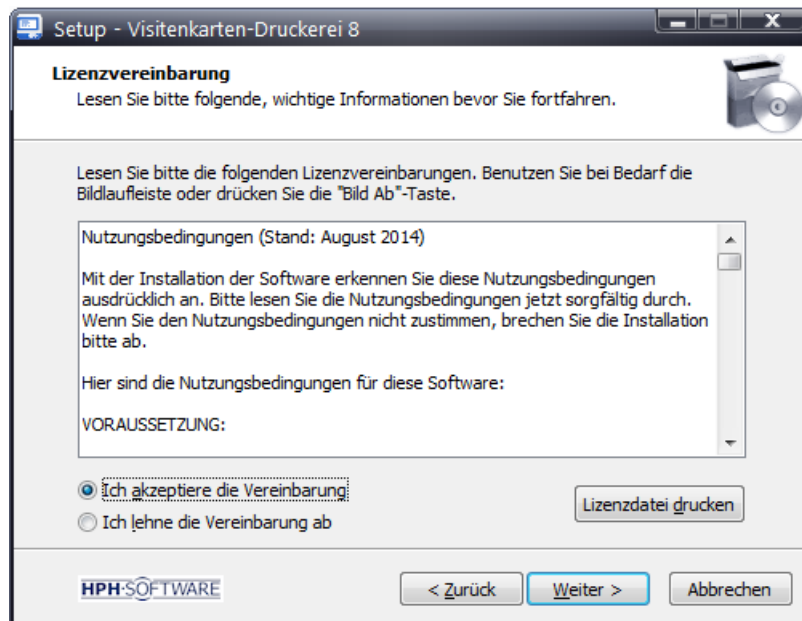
Setup - Visitenkarten-Druckerei 8

Lizenzvereinbarung
Lesen Sie bitte folgende, wichtige Informationen bevor Sie fortfahren.

Lesen Sie bitte die folgenden Lizenzvereinbarungen. Benutzen Sie bei Bedarf die Bildlaufleiste oder drücken Sie die "Bild Ab"-Taste.

Nutzungsbedingungen (Stand: August 2014)

Mit der Installation der Software erkennen Sie diese Nutzungsbedingungen ausdrücklich an. Bitte lesen Sie die Nutzungsbedingungen jetzt sorgfältig durch. Wenn Sie den Nutzungsbedingungen nicht zustimmen, brechen Sie die Installation bitte ab.

Hier sind die Nutzungsbedingungen für diese Software:

VORAUSSETZUNG:

Ich akzeptiere die Vereinbarung
Ich lehne die Vereinbarung ab

Lizenzdatei drucken

HPH·SOFTWARE

< Zurück
Weiter >
Abbrechen